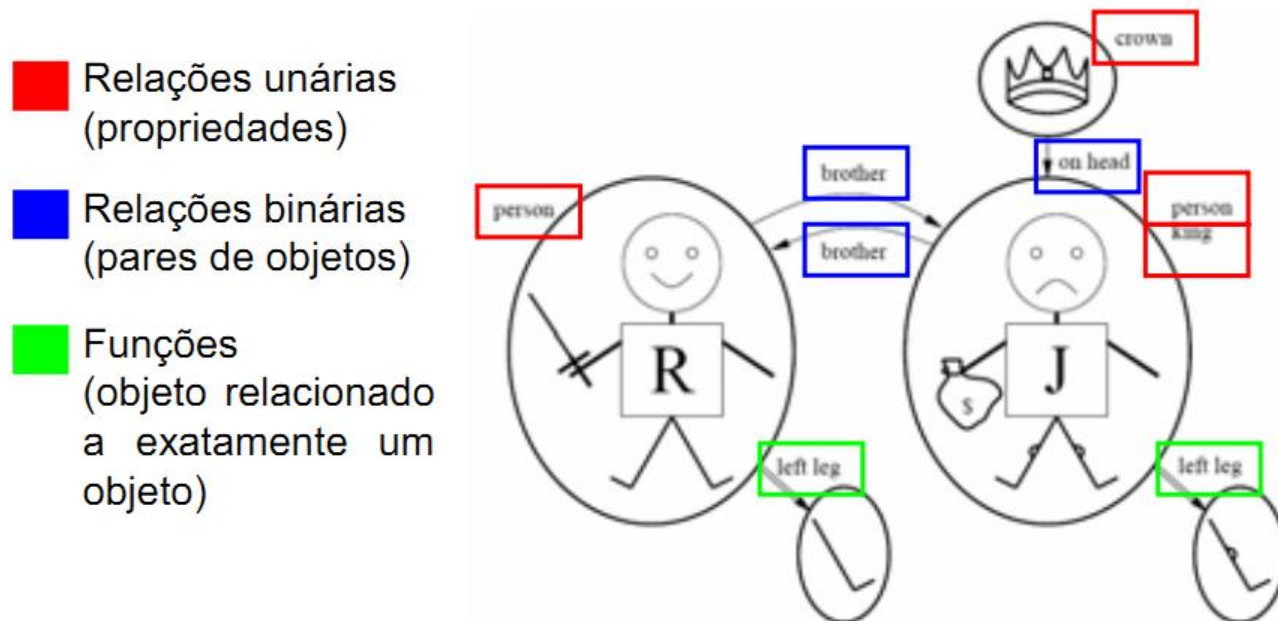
Relações unárias (propriedades)

Relações binárias (pares de objetos)

Funções (objeto relacionado a exatamente um objeto)

crown

on head

brother

brother

person

person

king

R

J

$

left leg

left leg